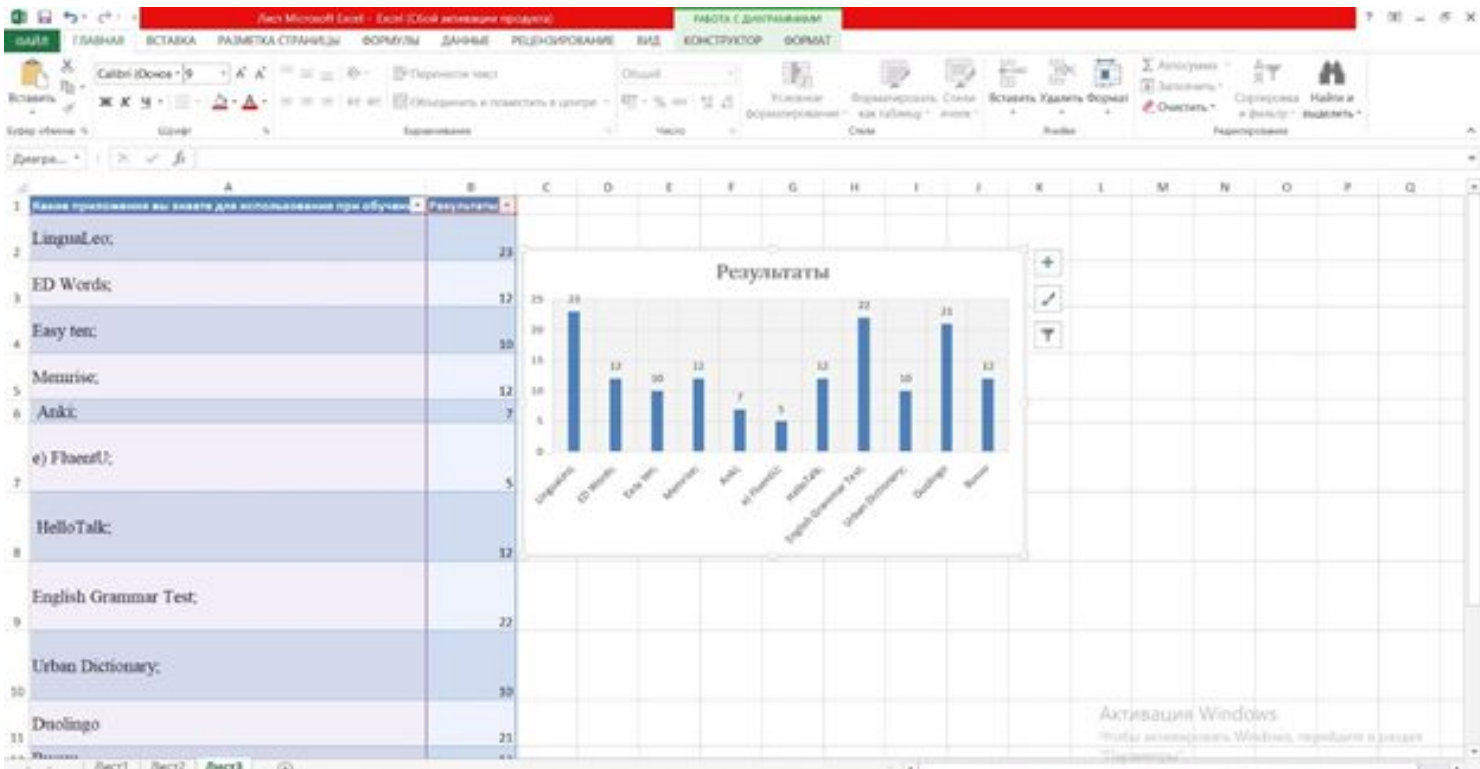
Лист Microsoft Excel - Excel (Сбой активации продукта)

РАБОТА С ДИАГРАММАМИ

ФАЙЛ ГЛАВНАЯ ВСТАВКА РАЗМЕТКА СТРАНИЦЫ ФОРМУЛЫ ДАННЫЕ РЕЦЕНЗИРОВАНИЕ ВИД КОНСТРУКТОР ФОРМАТ

Вставить Calibri (Основ 9 Перенести текст Объединить и поместить в центре Общий Условное форматирование Форматировать как таблицу Стили ячеек Вставить Удалить Формат Автосумма Заполнить Очистить Сортировка и фильтр Найти и выделить

Буфер обмена Шрифт Выравнивание Число Стили Ячейки Редактирование

Диагра...

| | A | B |
|---|---|---|
| 1 | Какие приложения вы знаете для использования при обучени | Результаты |
| 2 | LinguaLeo; | 23 |
| 3 | ED Words; | 12 |
| 4 | Easy ten; | 10 |
| 5 | Memrise; | 12 |
| 6 | Anki; | 7 |
| 7 | e) FluentU; | 5 |
| 8 | HelloTalk; | 12 |
| 9 | English Grammar Test; | 22 |
| 10 | Urban Dictionary; | 10 |
| 11 | Duolingo | 21 |

Результаты

25 20 15 10 5 0

23 12 10 12 7 5 12 22 10 21 12

LinguaLeo; ED Words; Easy ten; Memrise; Anki; e) FluentU; HelloTalk; English Grammar Test; Urban Dictionary; Duolingo Busuu

Активация Windows
Чтобы активировать Windows, перейдите в раздел "Параметры".

Лист1 Лист2 Лист3